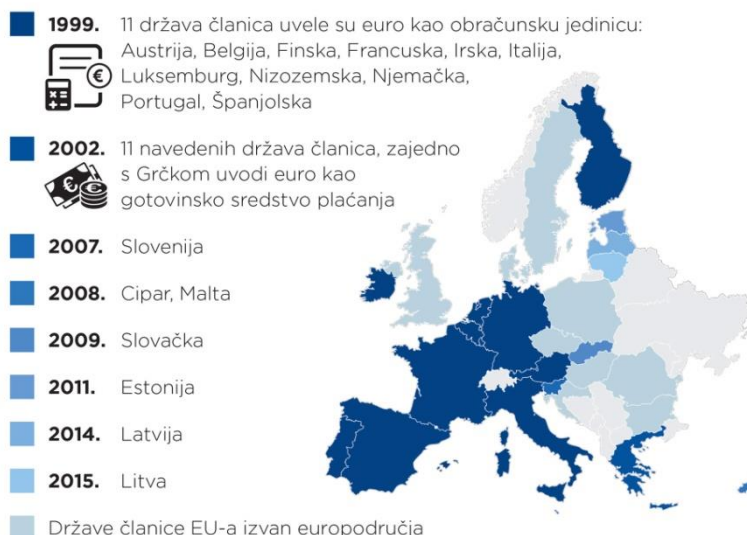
1999. 11 država članica uvele su euro kao obračunski jedinicu: Austrija, Belgija, Finska, Francuska, Irska, Italija, Luksemburg, Nizozemska, Njemačka, Portugal, Španjolska

2002. 11 navedenih država članica, zajedno s Grčkom uvodi euro kao gotovinsko sredstvo plaćanja

2007. Slovenija

2008. Cipar, Malta

2009. Slovačka

2011. Estonija

2014. Latvija

2015. Litva

Države članice EU-a izvan europodručja